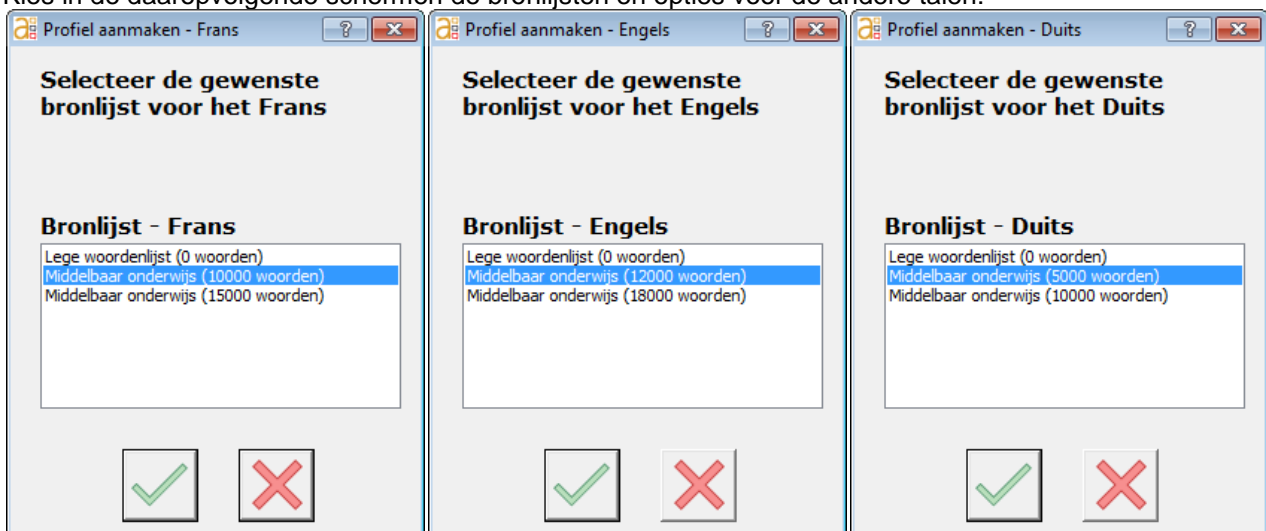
Kies in de daaropvolgende schermen de bronlijsten en opties voor de andere talen.

Profiel aanmaken - Frans

?

Selecteer de gewenste bronlijst voor het Frans

Bronlijst - Frans

Lege woordenlijst (0 woorden)
Middelbaar onderwijs (10000 woorden)
Middelbaar onderwijs (15000 woorden)

Profiel aanmaken - Engels

?

Selecteer de gewenste bronlijst voor het Engels

Bronlijst - Engels

Lege woordenlijst (0 woorden)
Middelbaar onderwijs (12000 woorden)
Middelbaar onderwijs (18000 woorden)

Profiel aanmaken - Duits

?

Selecteer de gewenste bronlijst voor het Duits

Bronlijst - Duits

Lege woordenlijst (0 woorden)
Middelbaar onderwijs (5000 woorden)
Middelbaar onderwijs (10000 woorden)